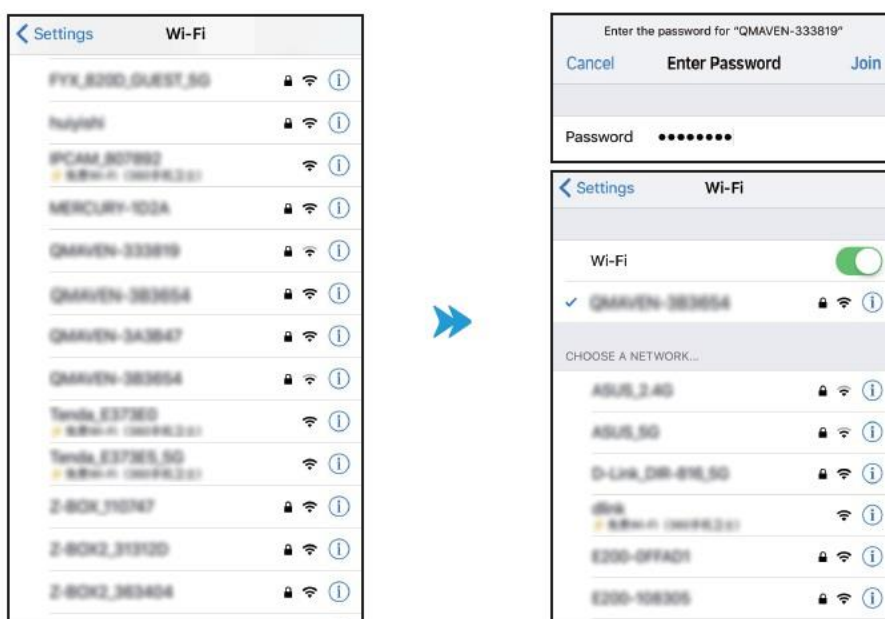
Settings Wi-Fi

FYX_820D_GUEST_5G

huiyishi

IPCAM_807892
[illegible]

MERCURY-1D2A

QMAVEN-333819

QMAVEN-3B3654

QMAVEN-3A3B47

QMAVEN-3B3654

Tenda_E373E0
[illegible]

Tenda_E373E5_5G
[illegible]

Z-BOX_110747

Z-BOX2_31312D

Z-BOX2_363404

Enter the password for "QMAVEN-333819"

Cancel Enter Password Join

Password ••••••••

Settings Wi-Fi

Wi-Fi

QMAVEN-3B3654

CHOOSE A NETWORK...

ASUS_2.4G

ASUS_5G

D-Link_DIR-816_5G

dlink
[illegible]

E200-0FFAD1

E200-108305